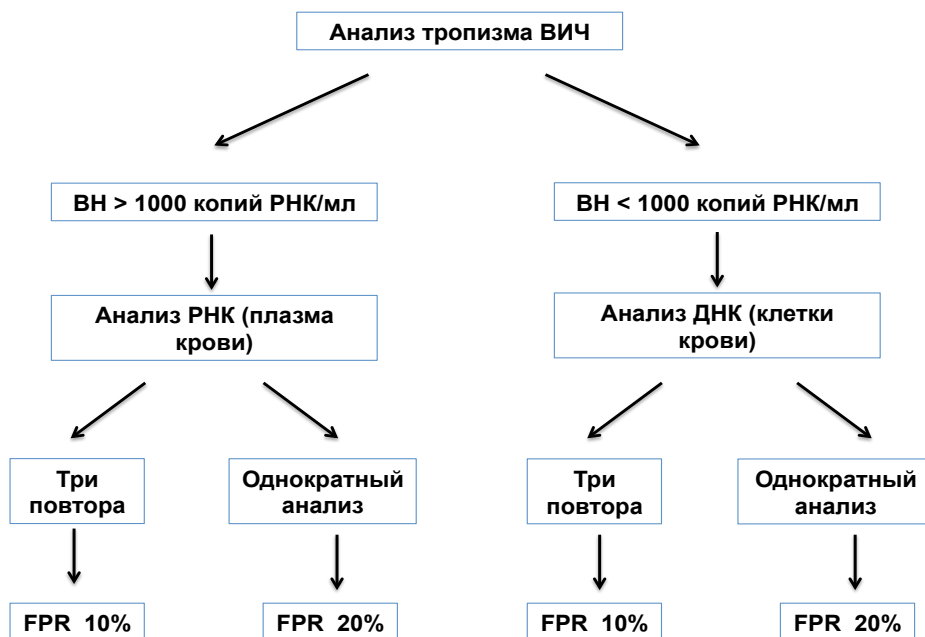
Анализ тропизма ВИЧ

ВН > 1000 копий РНК/мл

ВН < 1000 копий РНК/мл

Анализ РНК (плазма крови)

Анализ ДНК (клетки крови)

Три повтора

Однократный анализ

Три повтора

Однократный анализ

FPR 10%

FPR 20%

FPR 10%

FPR 20%